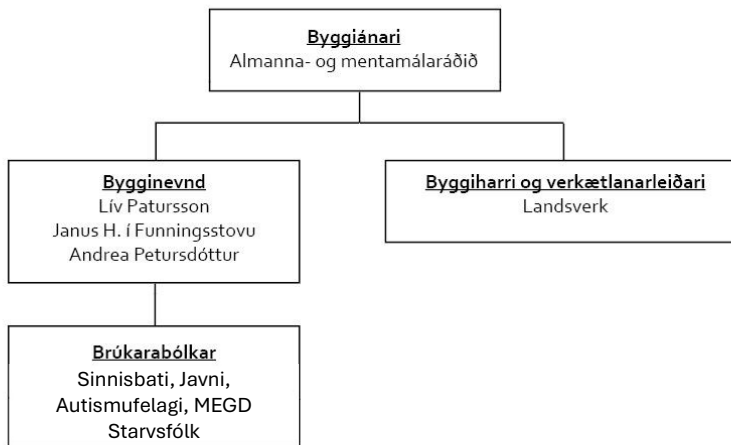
Byggiánari
Almanna- og mentamálaráðið

Bygginevnd
Lív Patursson
Janus H. í Funningsstovu
Andrea Petursdóttur

Byggiharri og verkætlanarleiðari
Landsverk

Brúkarabólkar
Sinnisbati, Javni, Autismufelagi, MEGD
Starvsfólk